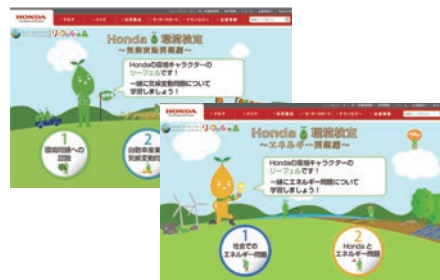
HONDA

Honda 環境検定
〜気候変動問題編〜

Hondaの環境キャラクターのリーフェルです！
一緒に気候変動問題について学習しましょう！

1
環境問題への回答

2
自動車産業
気候変動問

HONDA

Honda 環境検定
〜エネルギー問題編〜

Hondaの環境キャラクターのリーフェルです！
一緒にエネルギー問題について学習しましょう！

1
社会での
エネルギー問題

2
Honda と
エネルギー問題